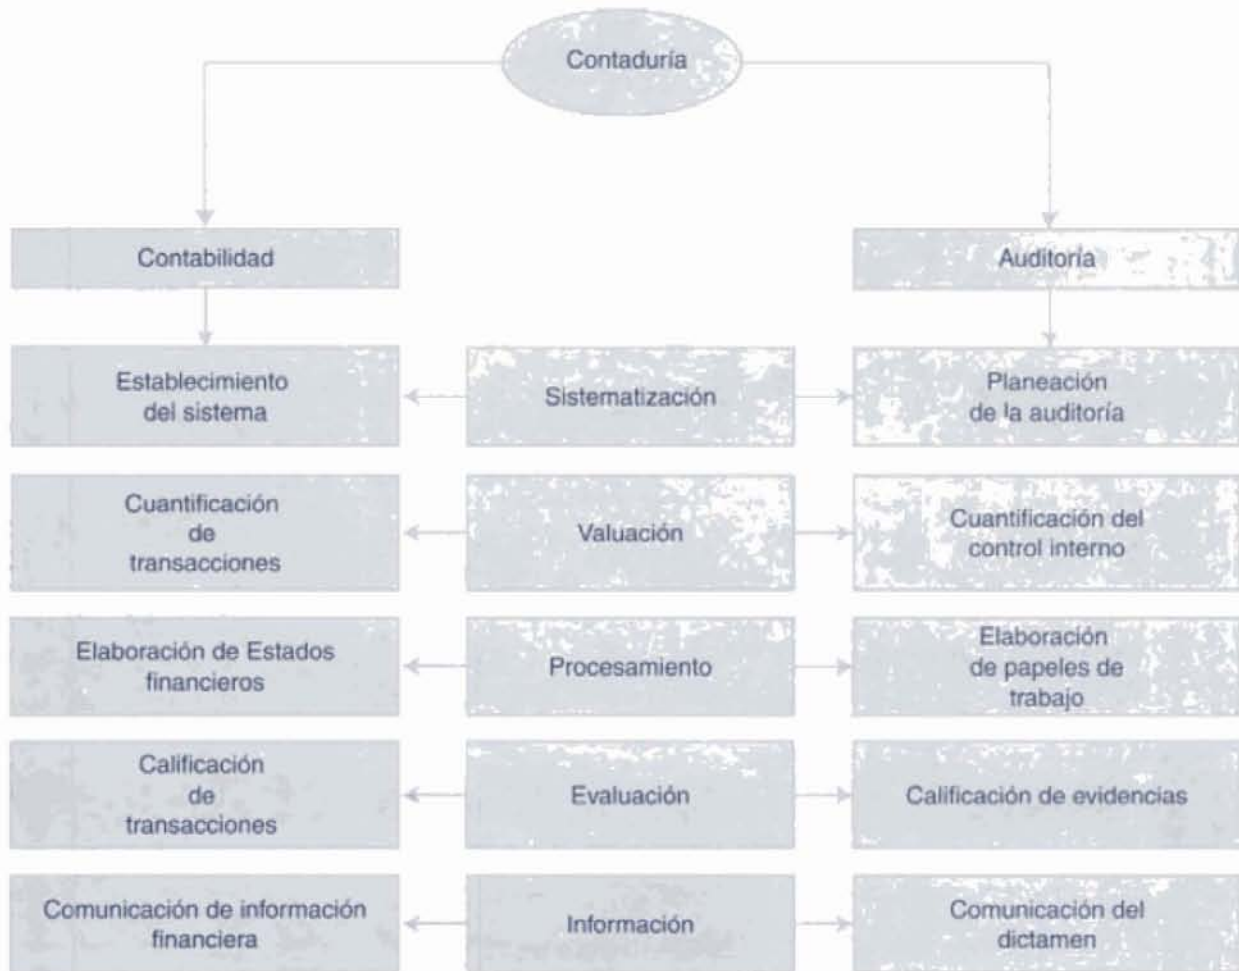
Contaduría

Contabilidad

Auditoría

Establecimiento del sistema

Sistematización

Planeación de la auditoría

Cuantificación de transacciones

Valuación

Cuantificación del control interno

Elaboración de Estados financieros

Procesamiento

Elaboración de papeles de trabajo

Calificación de transacciones

Evaluación

Calificación de evidencias

Comunicación de información financiera

Información

Comunicación del dictamen